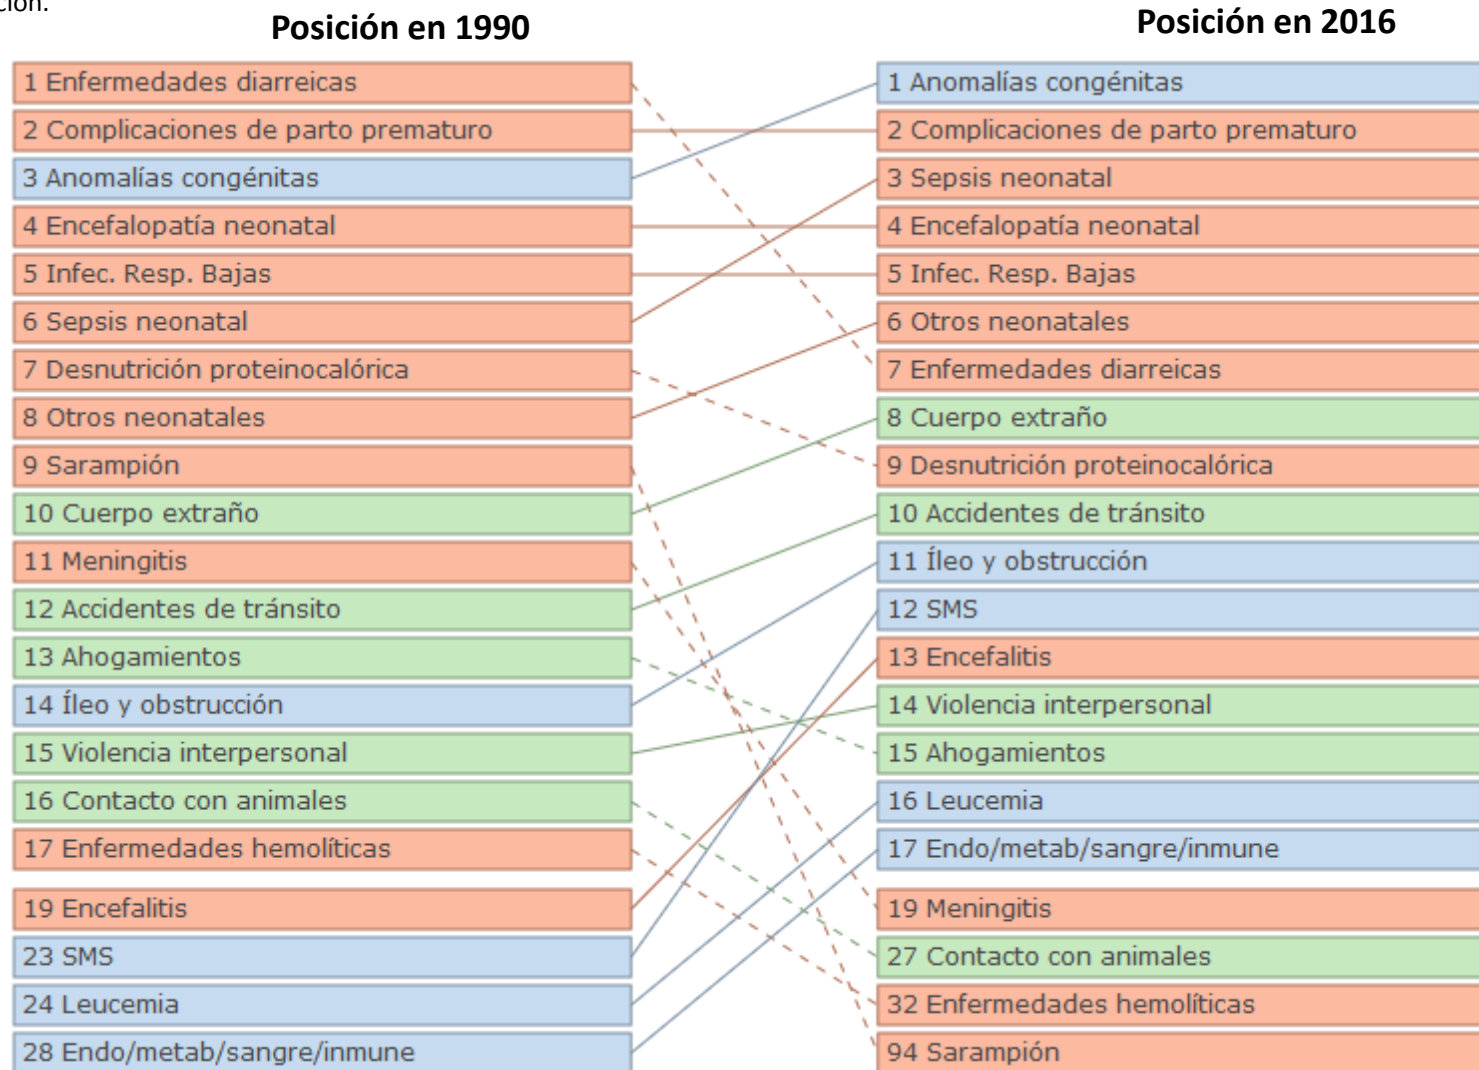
ción.

Posición en 1990

1 Enfermedades diarreicas
2 Complicaciones de parto prematuro
3 Anomalías congénitas
4 Encefalopatía neonatal
5 Infec. Resp. Bajas
6 Sepsis neonatal
7 Desnutrición proteinocalórica
8 Otros neonatales
9 Sarampión
10 Cuerpo extraño
11 Meningitis
12 Accidentes de tránsito
13 Ahogamientos
14 Íleo y obstrucción
15 Violencia interpersonal
16 Contacto con animales
17 Enfermedades hemolíticas
19 Encefalitis
23 SMS
24 Leucemia
28 Endo/metab/sangre/inmune

Posición en 2016

1 Anomalías congénitas
2 Complicaciones de parto prematuro
3 Sepsis neonatal
4 Encefalopatía neonatal
5 Infec. Resp. Bajas
6 Otros neonatales
7 Enfermedades diarreicas
8 Cuerpo extraño
9 Desnutrición proteinocalórica
10 Accidentes de tránsito
11 Íleo y obstrucción
12 SMS
13 Encefalitis
14 Violencia interpersonal
15 Ahogamientos
16 Leucemia
17 Endo/metab/sangre/inmune
19 Meningitis
27 Contacto con animales
32 Enfermedades hemolíticas
94 Sarampión